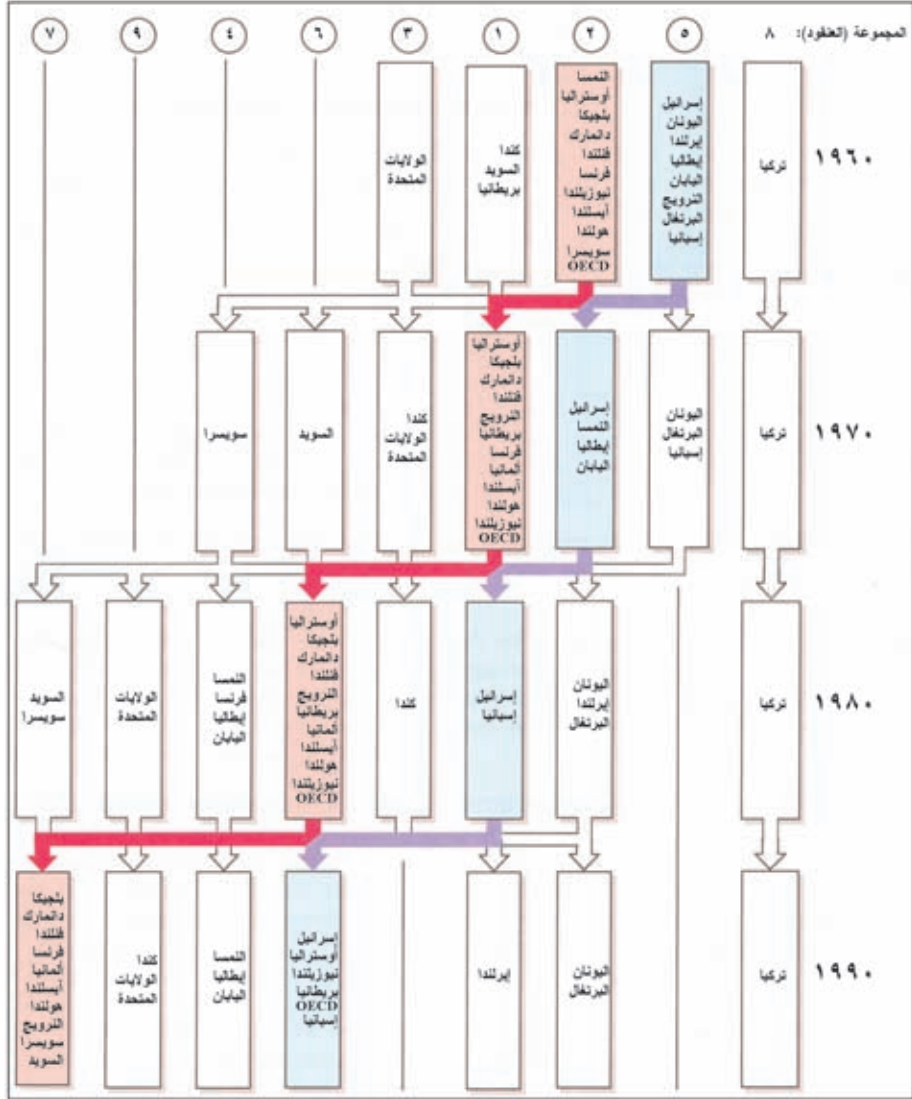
المجموعة (العقود): ٨ ٥ ٢ ١ ٣ ٦ ٤ ٩ ٧

١٩٦٠

تركيا

إسرائيل
اليونان
إيرلندا
إيطاليا
اليابان
النرويج
البرتغال
إسبانيا

النمسا
أوستراليا
بلجيكا
دانمارك
فنلندا
فرنسا
نيوزيلندا
آيسلندا
هولندا
سويسرا
OECD

كندا
السويد
بريطانيا

الولايات
المتحدة

١٩٧٠

تركيا

اليونان
البرتغال
إسبانيا

إسرائيل
النمسا
إيطاليا
اليابان

أوستراليا
بلجيكا
دانمارك
فنلندا
النرويج
بريطانيا
فرنسا
ألمانيا
آيسلندا
هولندا
نيوزيلندا
OECD

كندا
الولايات
المتحدة

السويد

سويسرا

١٩٨٠

تركيا

اليونان
إيرلندا
البرتغال

إسرائيل
إسبانيا

كندا

أوستراليا
بلجيكا
دانمارك
فنلندا
النرويج
بريطانيا
ألمانيا
آيسلندا
هولندا
نيوزيلندا
OECD

النمسا
فرنسا
إيطاليا
اليابان

الولايات
المتحدة

السويد
سويسرا

١٩٩٠

تركيا

اليونان
البرتغال

إيرلندا

إسرائيل
أوستراليا
نيوزيلندا
بريطانيا
OECD
إسبانيا

النمسا
إيطاليا
اليابان

كندا
الولايات
المتحدة

بلجيكا
دانمارك
فنلندا
فرنسا
ألمانيا
آيسلندا
هولندا
النرويج
سويسرا
السويد